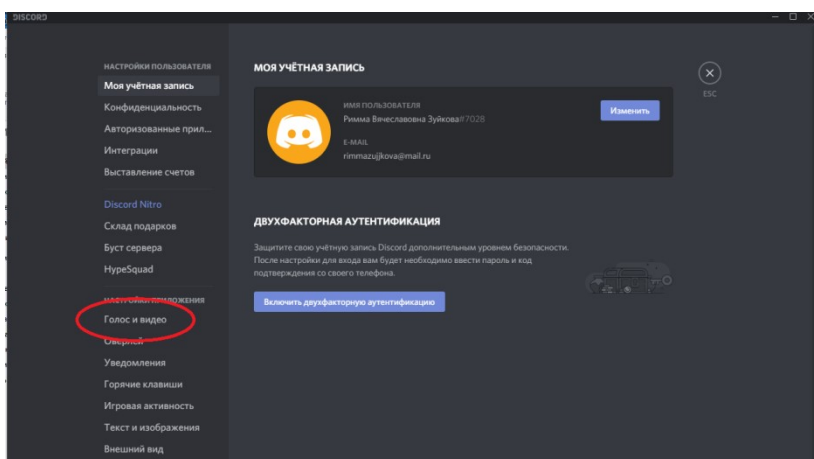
DISCORD

НАСТРОЙКИ ПОЛЬЗОВАТЕЛЯ
Моя учётная запись
Конфиденциальность
Авторизованные прил...
Интеграции
Выставление счетов

Discord Nitro
Склад подарков
Буст сервера
HypeSquad

НАСТРОЙКИ ПРИЛОЖЕНИЯ
Голос и видео
Оверлей
Уведомления
Горячие клавиши
Игровая активность
Текст и изображения
Внешний вид

МОЯ УЧЁТНАЯ ЗАПИСЬ

ESC

ИМЯ ПОЛЬЗОВАТЕЛЯ
Римма Вячеславовна Зуйкова#7028
E-MAIL
rimmazujjkova@mail.ru

Изменить

ДВУХФАКТОРНАЯ АУТЕНТИФИКАЦИЯ

Защитите свою учётную запись Discord дополнительным уровнем безопасности. После настройки для входа вам будет необходимо ввести пароль и код подтверждения со своего телефона.

Включить двухфакторную аутентификацию